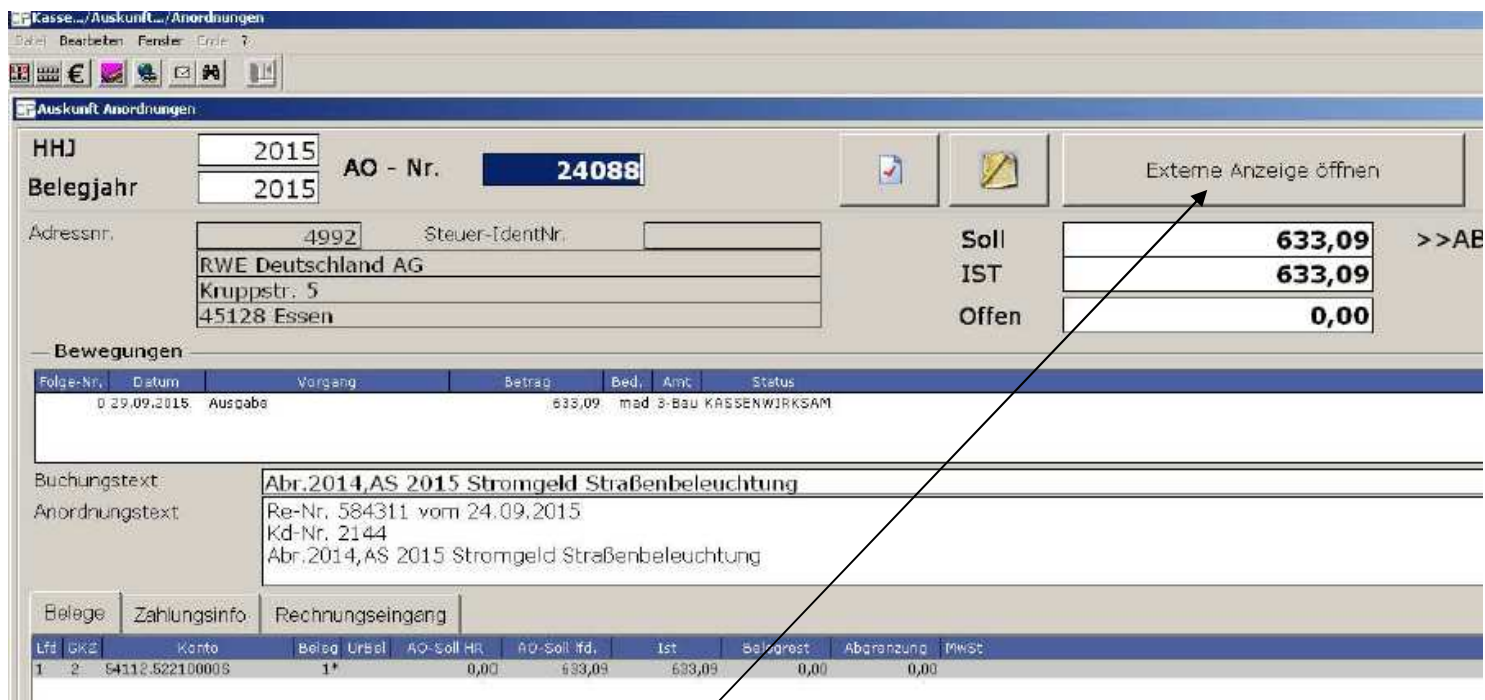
Kasse.../Auskunft.../Anordnungen
Datei Bearbeiten Fenster Ende ?

Auskunft Anordnungen

HHJ 2015
Belegjahr 2015
AO - Nr. 24088

Externe Anzeige öffnen

Adressnr. 4992 Steuer-IdentNr.
RWE Deutschland AG
Kruppstr. 5
45128 Essen

Soll 633,09
IST 633,09
Offen 0,00
>>AB

Bewegungen

| Folge-Nr. | Datum | Vorgang | Betrag | Bed. | Amt | Status |
|---|---|---|---|---|---|---|
| 0 | 29.09.2015 | Ausgabe | 633,09 | mad | 3-Bau | KASSENWIRKSAM |

Buchungstext Abr.2014,AS 2015 Stromgeld Straßenbeleuchtung
Anordnungstext Re-Nr. 584311 vom 24.09.2015
Kd-Nr. 2144
Abr.2014,AS 2015 Stromgeld Straßenbeleuchtung

Belege | Zahlungsinfo | Rechnungseingang

| Lfd | GKZ | Konto | Beleg | UrBel | AO-Soll HR | AO-Soll lfd. | Ist | Belegrest | Abgrenzung | MwSt |
|---|---|---|---|---|---|---|---|---|---|---|
| 1 | 2 | 54112.522100005 | 1* | | 0,00 | 633,09 | 633,09 | 0,00 | 0,00 | |